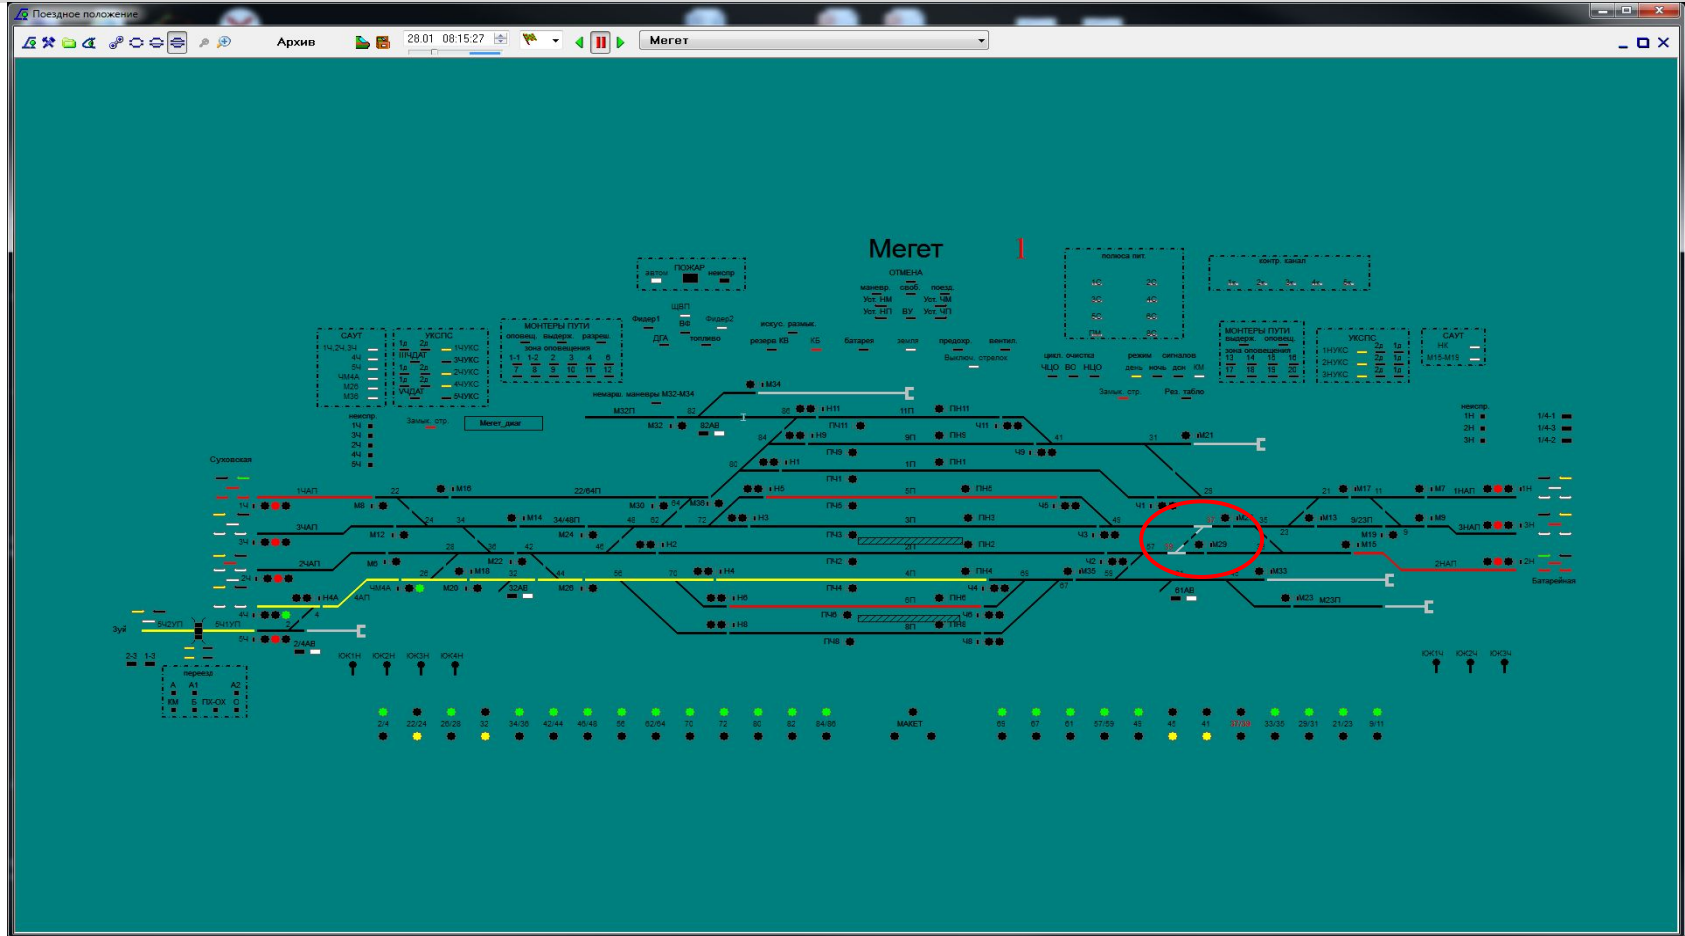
Поездное положение

Архив 28.01 08:15:27 Мегет

Мегет

ПОЖАР
автом неиспр
ЩВП
Фидер1 ВИ Фидер2
ДГА топливо

ОТМЕНА
маневр. своб. поезд.
Уст. НМ Уст. ЧМ
Уст. НП ВУ Уст. ЧП
искус. размык.
резерв КВ КБ Батарея земля предохр. вентил.
Выключ. стрелок

полюса пит.
1П 2П
3П 4П
5П 6П
ПМ 8П

контр. запал

цикл. очистка режим сигналов
ЧЦО ВО НЦО день ночь дон КМ
Замык. стр. Рез. табло

САУТ
1Ч,2Ч,3Ч
4Ч
5Ч
ЧМ4А
М26
М38

УКСПС
1д 2д 1ЧУКС
ЧНДАТ 3ЧУКС
1д 2д 2ЧУКС
1д 2д 4ЧУКС
ЧНДАТ 5ЧУКС

МОНТЕРЫ ПУТИ
оповещ. выдерж. разреш.
зона оповещения
1-1 1-2 2 3 4 6
7 8 9 10 11 12

МОНТЕРЫ ПУТИ
выдерж. оповещ.
зона оповещения
13 14 15 16
17 18 19 20

УКСПС
1НУКС
2НУКС
3НУКС

САУТ
НК
М15-М15

неиспр.
1Ч
3Ч
2Ч
4Ч
5Ч

Замык. стр. Мегет_диаг

неиспр.
1Н
2Н
3Н

1/4-1
1/4-3
1/4-2

Суховская
Зуй
Батарейная

немарш. маневры М32-М34
М34 М32П М32 82АВ
Н11 11П ПН11 ЧП1 Ч11
Н9 9П ПН9 ЧП9 Ч9
Н1 1П ПН1 ЧП1
Н5 5П ПН5 ЧП5 Ч5
Н3 3П ПН3 ЧП3 Ч3
Н2 2П ПН2 ЧП2 Ч2
Н4 4П ПН4 ЧП4 Ч4
Н6 6П ПН6 ЧП6 Ч6
Н8 8П ПН8 ЧП8 Ч8
1ЧАП 3ЧАП 2ЧАП 4АП ЧМ4А Н4А
М16 М14 М12 М8 М6 М18 М22 М20 М26 М24 М30 М36 М38
22/64П 34/48П
Ч1 М21 М17 М7 1НАП 1Н
М13 9/23П М9 3НАП 3Н
М29 М19 М15 2НАП 2Н
М33 М35 61АВ
М23 М23П
5Ч2УП 5Ч1УП 5Ч 2/4АВ 32АВ

переезд
А А1 А2
КМ Б ПХ-ОХ О

ЮК1Н ЮК2Н ЮК3Н ЮК4Н
ЮК1Ч ЮК2Ч ЮК3Ч

2/4 22/24 26/28 32 34/36 42/44 46/48 56 62/64 70 72 80 82 84/86 МАКЕТ 65 67 61 57/59 49 45 41 37/39 33/35 29/31 21/23 9/11